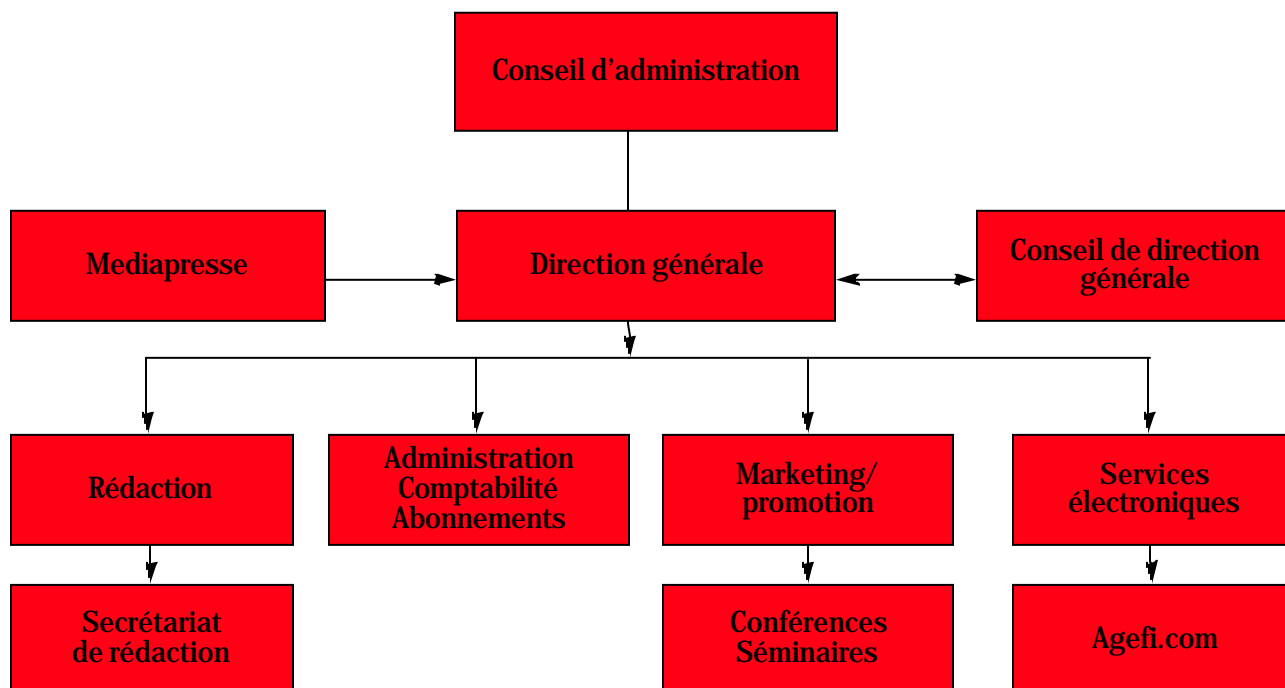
Conseil d'administration

Mediapresse

Direction générale

Conseil de direction générale

Rédaction

Administration
Comptabilité
Abonnements

Marketing/
promotion

Services
électroniques

Secrétariat
de rédaction

Conférences
Séminaires

Agefi.com